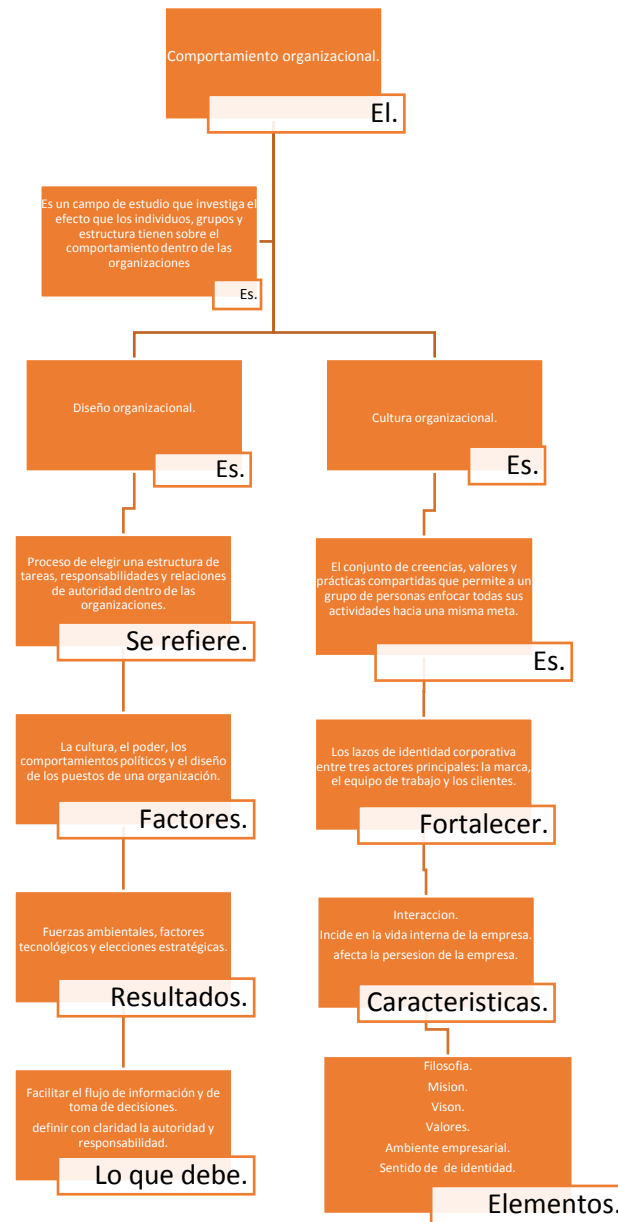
Comportamiento organizacional.

El.

Es un campo de estudio que investiga el efecto que los individuos, grupos y estructura tienen sobre el comportamiento dentro de las organizaciones

Es.

Diseño organizacional.

Es.

Proceso de elegir una estructura de tareas, responsabilidades y relaciones de autoridad dentro de las organizaciones.

Se refiere.

La cultura, el poder, los comportamientos políticos y el diseño de los puestos de una organización.

Factores.

Fuerzas ambientales, factores tecnológicos y elecciones estratégicas.

Resultados.

Facilitar el flujo de información y de toma de decisiones.

definir con claridad la autoridad y responsabilidad.

Lo que debe.

Cultura organizacional.

Es.

El conjunto de creencias, valores y prácticas compartidas que permite a un grupo de personas enfocar todas sus actividades hacia una misma meta.

Es.

Los lazos de identidad corporativa entre tres actores principales: la marca, el equipo de trabajo y los clientes.

Fortalecer.

Interaccion.

Incide en la vida interna de la empresa.

afecta la persesion de la empresa.

Caracteristicas.

Filosofia.

Mision.

Vison.

Valores.

Ambiente empresarial.

Sentido de de identidad.

Elementos.